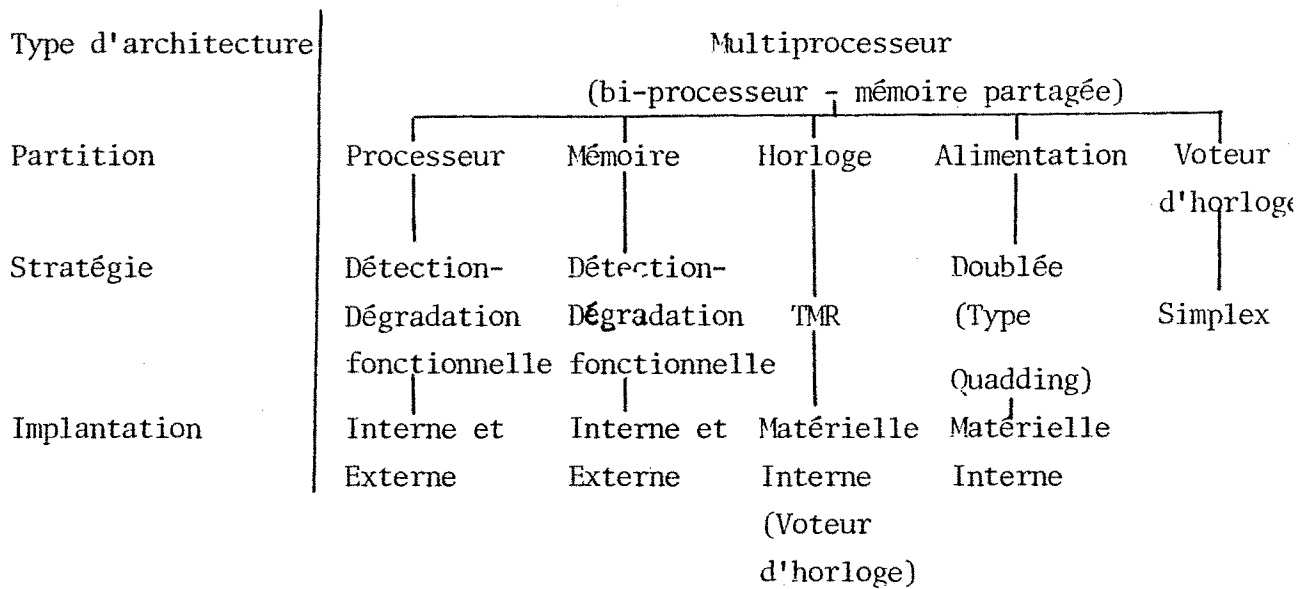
Type d'architecture

Multiprocesseur
(bi-processeur - mémoire partagée)

Partition

Processeur

Mémoire

Horloge

Alimentation

Voteur d'horloge

Stratégie

Détection-Dégradation fonctionnelle

Détection-Dégradation fonctionnelle

TMR

Doublée (Type Quadding)

Simplex

Implantation

Interne et Externe

Interne et Externe

Matérielle Interne (Voteur d'horloge)

Matérielle Interne